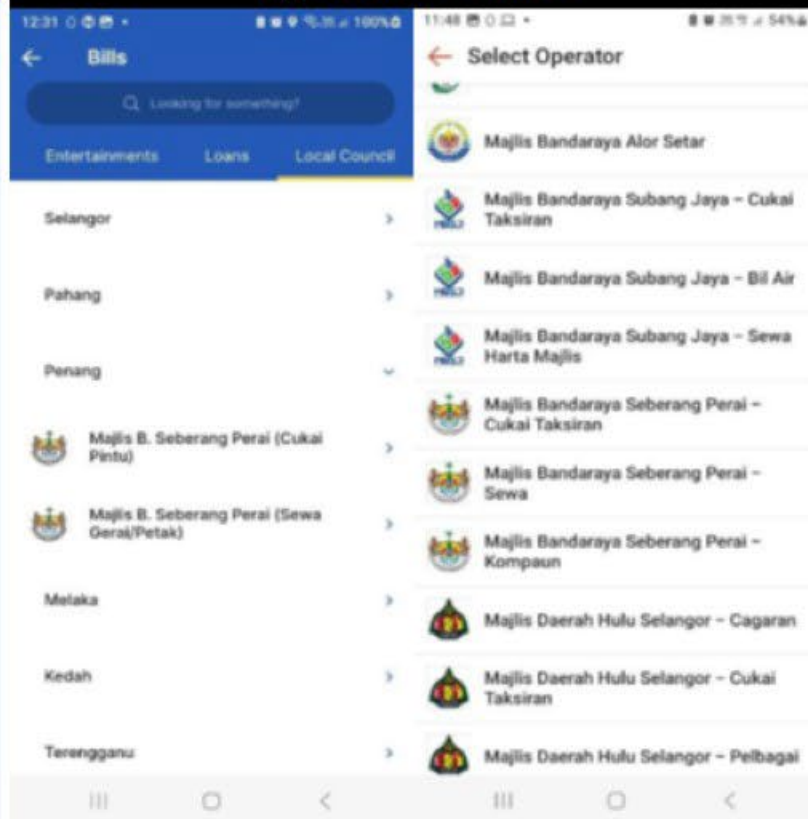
12:31 100%

Bills

Looking for something?

Entertainments Loans Local Council

Selangor

Pahang

Penang

Majlis B. Seberang Perai (Cukai Pintu)

Majlis B. Seberang Perai (Sewa Gerai/Petak)

Melaka

Kedah

Terengganu

11:48 54%

Select Operator

Majlis Bandaraya Alor Setar

Majlis Bandaraya Subang Jaya - Cukai Taksiran

Majlis Bandaraya Subang Jaya - Bil Air

Majlis Bandaraya Subang Jaya - Sewa Harta Majlis

Majlis Bandaraya Seberang Perai - Cukai Taksiran

Majlis Bandaraya Seberang Perai - Sewa

Majlis Bandaraya Seberang Perai - Kompaun

Majlis Daerah Hulu Selangor - Cagaran

Majlis Daerah Hulu Selangor - Cukai Taksiran

Majlis Daerah Hulu Selangor - Pelbagai